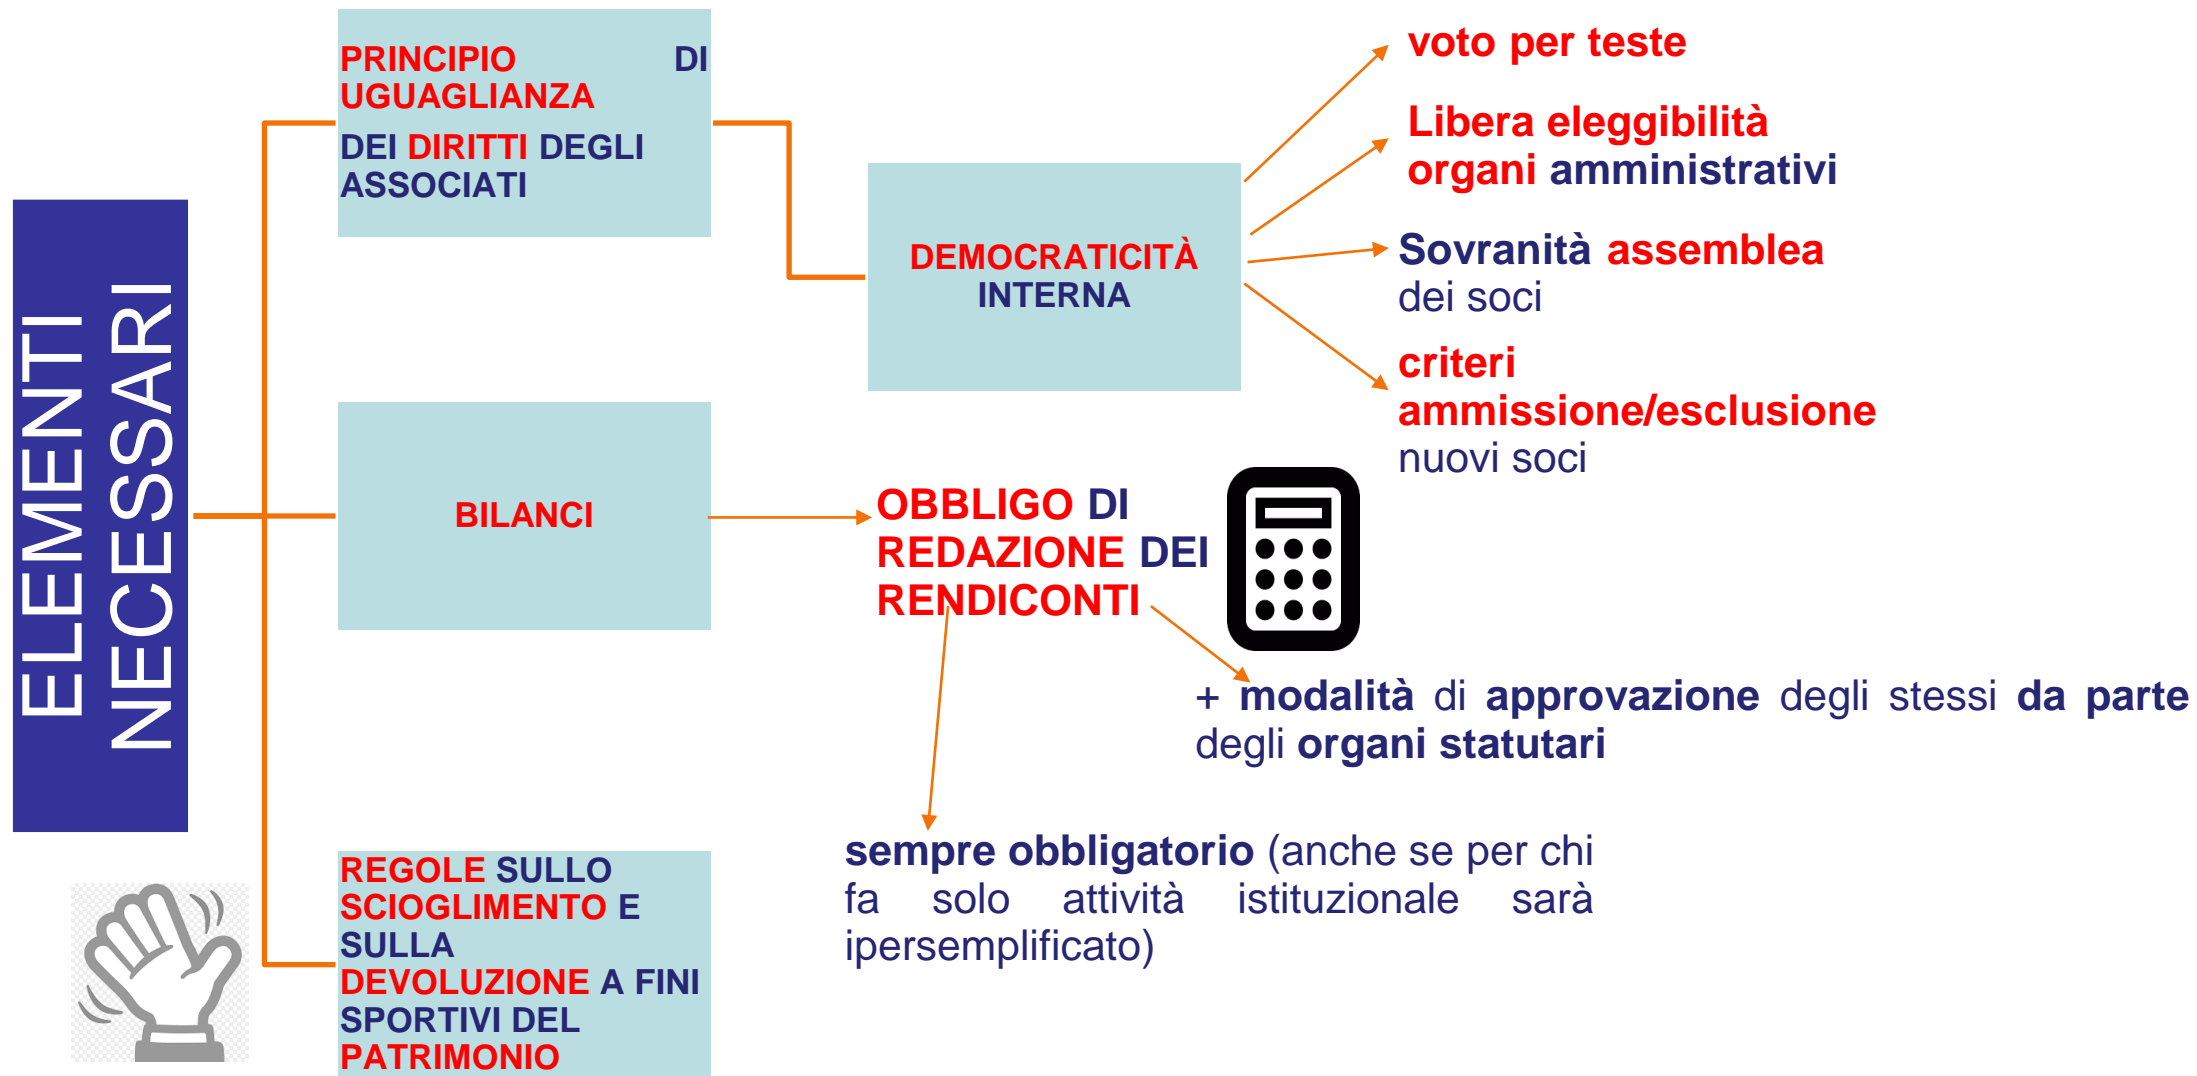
ELEMENTI NECESSARI

PRINCIPIO DI UGUAGLIANZA DEI DIRITTI DEGLI ASSOCIATI

DEMOCRATICITÀ INTERNA

voto per teste

Libera eleggibilità organi amministrativi

Sovranità assemblea dei soci

criteri ammissione/esclusione nuovi soci

BILANCI

OBBLIGO DI REDAZIONE DEI RENDICONTI

+ modalità di approvazione degli stessi da parte degli organi statutari

sempre obbligatorio (anche se per chi fa solo attività istituzionale sarà ipersemplificato)

REGOLE SULLO SCIOGLIMENTO E SULLA DEVOLUZIONE A FINI SPORTIVI DEL PATRIMONIO